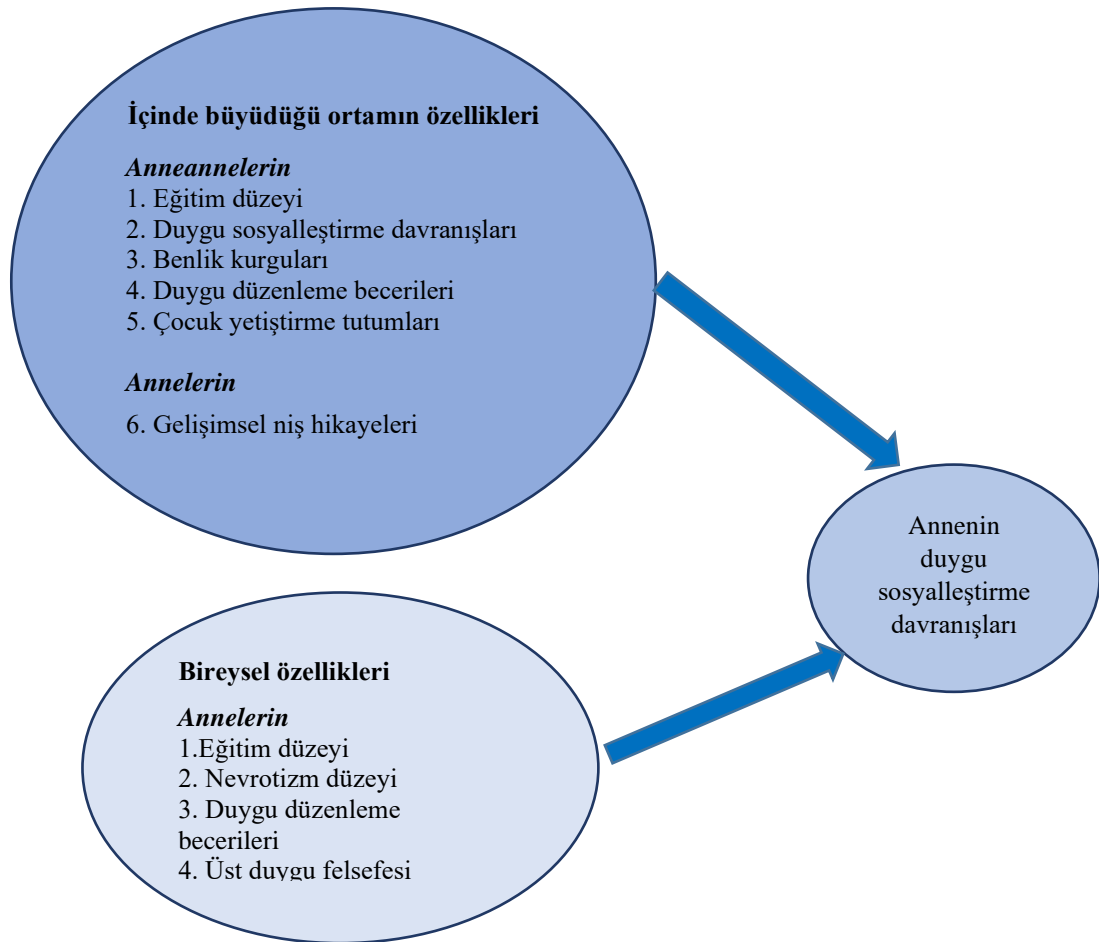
İçinde büyüdüğü ortamın özellikleri

Anneannelerin
1. Eğitim düzeyi
2. Duygu sosyalleştirme davranışları
3. Benlik kurguları
4. Duygu düzenleme becerileri
5. Çocuk yetiştirme tutumları

Annelerin
6. Gelişimsel niş hikayeleri

Annenin duygu sosyalleştirme davranışları

Bireysel özellikleri

Annelerin
1.Eğitim düzeyi
2. Nevrotizm düzeyi
3. Duygu düzenleme becerileri
4. Üst duygu felsefesi